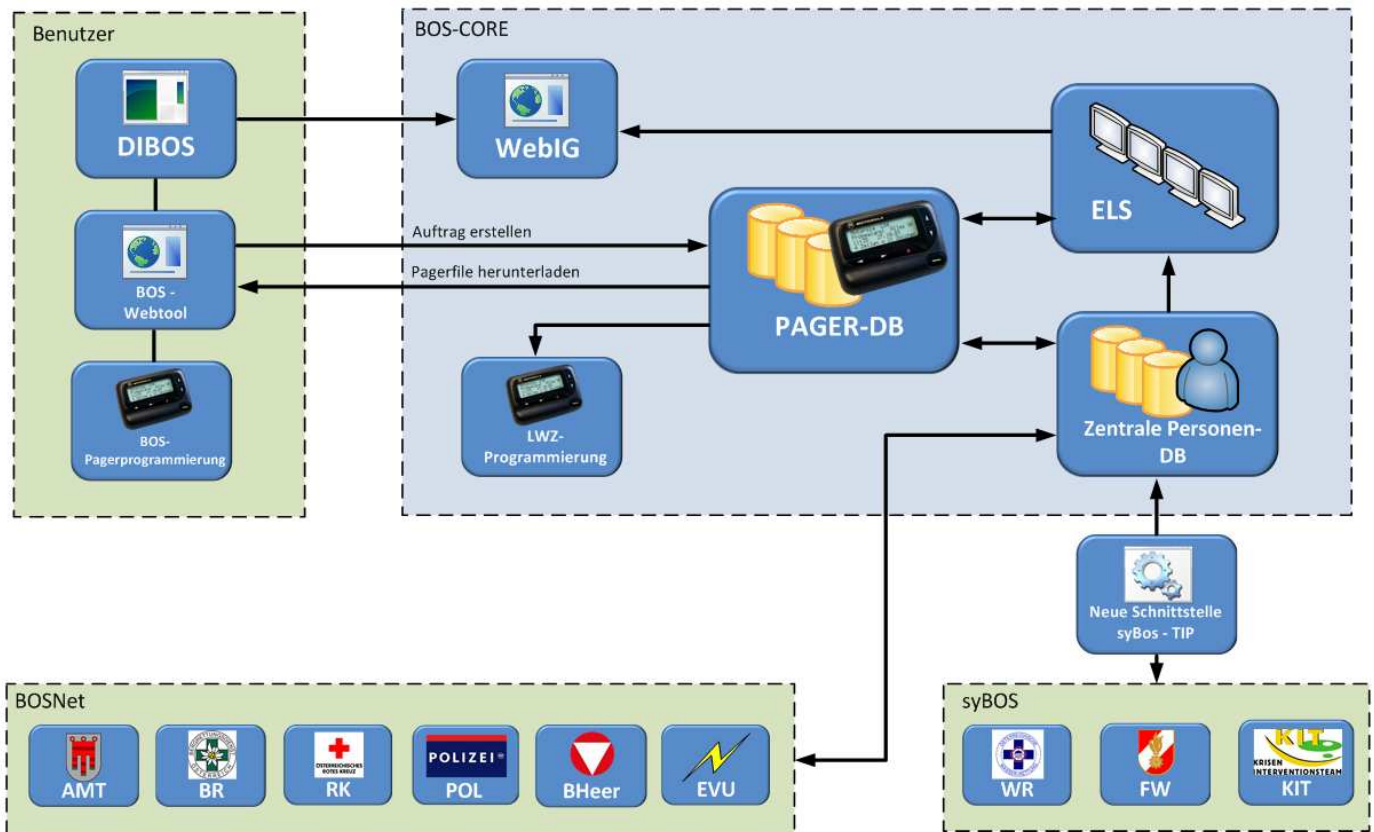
Benutzer

DIBOS

BOS - Webtool

BOS-Pagerprogrammierung

BOS-CORE

WebIG

ELS

Auftrag erstellen

Pagerfile herunterladen

PAGER-DB

LWZ-Programmierung

Zentrale Personen-DB

Neue Schnittstelle syBos - TIP

BOSNet

AMT

BR

ÖSTERREICHISCHES ROTES KREUZ

RK

POLIZEI

POL

BHeer

EVU

syBOS

WR

FW

KIT

KRISEN INTERVENTIONSTEAM

KIT